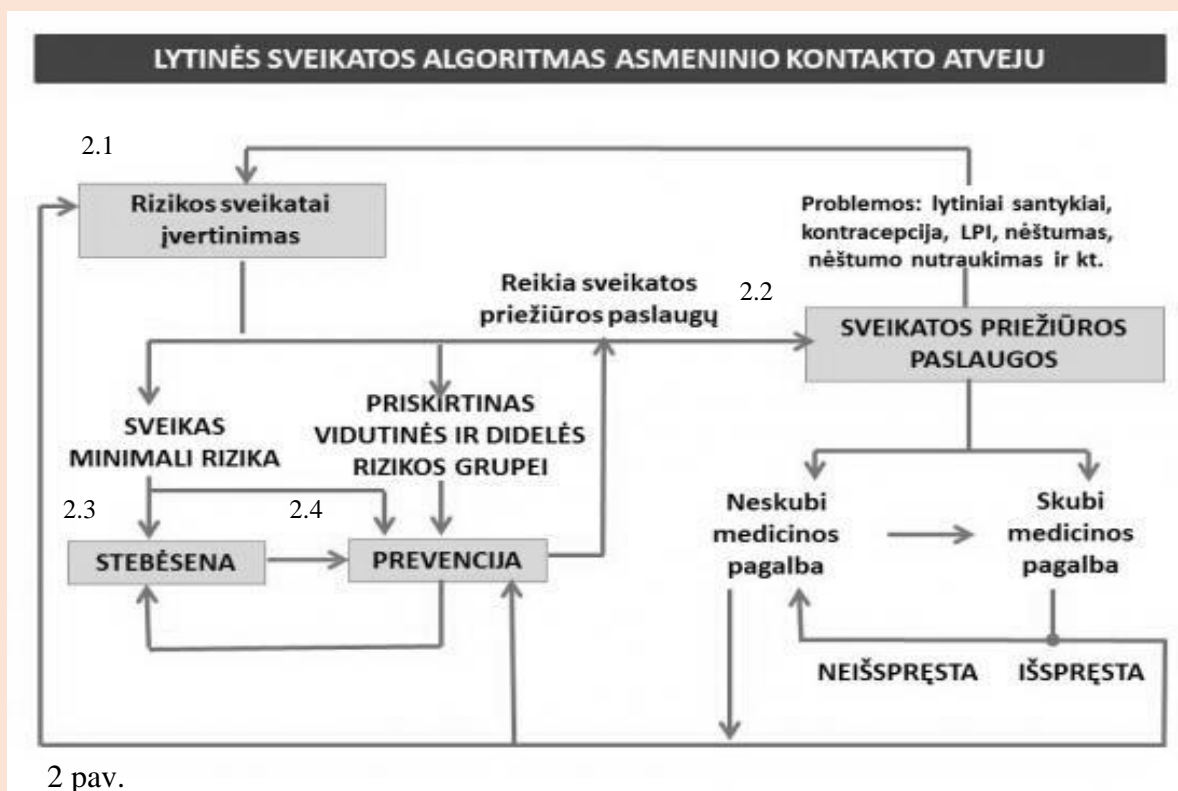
LYTINĖS SVEIKATOS ALGORITMAS ASMENINIO KONTAKTO ATVEJU

2.1

Rizikos sveikatai įvertinimas

Problemos: lytiniai santykiai, kontracepcija, LPI, nėštumas, nėštumo nutraukimas ir kt.

Reikia sveikatos priežiūros paslaugų

2.2

SVEIKATOS PRIEŽIŪROS PASLAUGOS

SVEIKAS MINIMALI RIZIKA

PRISKIRTINAS VIDUTINĖS IR DIDELĖS RIZIKOS GRUPEI

2.3

2.4

STEBĖSENA

PREVENCIJA

Neskubi medicinos pagalba

Skubi medicinos pagalba

NEIŠSPRĘSTA

IŠSPRĘSTA

2 pav.